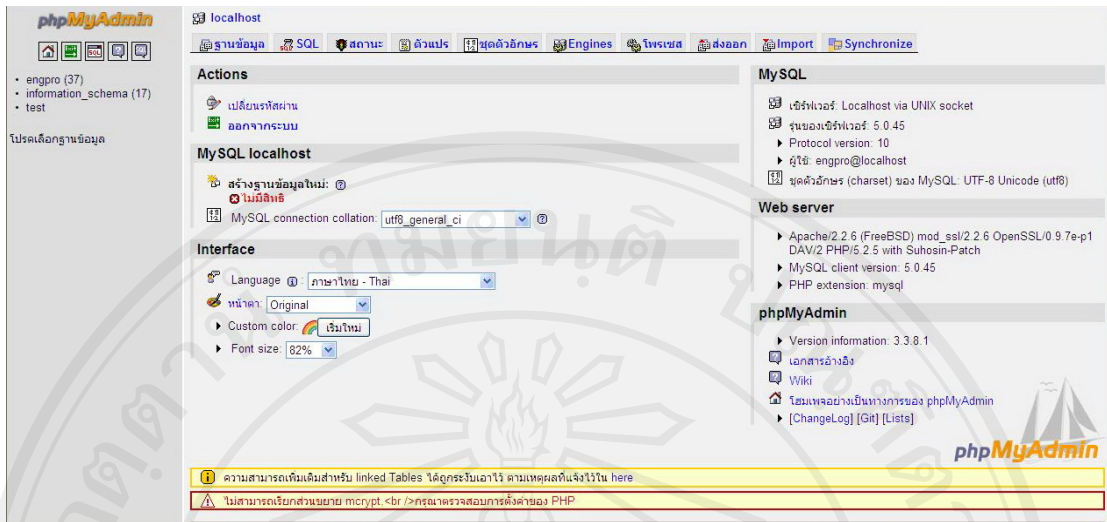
phpMyAdmin

• engpro (37)
• information_schema (17)
• test

โปรดเลือกฐานข้อมูล

localhost

ฐานข้อมูล | SQL | สถานะ | ตัวแปร | ชุดตัวอักษร | Engines | โพรเซส | ส่งออก | Import | Synchronize

Actions

เปลี่ยนรหัสผ่าน
ออกจากระบบ

MySQL localhost

สร้างฐานข้อมูลใหม่: ⓘ
ไม่มีสิทธิ

MySQL connection collation: utf8_general_ci

Interface

Language ⓘ : ภาษาไทย - Thai

หน้าตา: Original

▸ Custom color: เริ่มใหม่

▸ Font size: 82%

MySQL

เซิร์ฟเวอร์: Localhost via UNIX socket
รุ่นของเซิร์ฟเวอร์: 5.0.45
▸ Protocol version: 10
▸ ผู้ใช้: engpro@localhost
ชุดตัวอักษร (charset) ของ MySQL: UTF-8 Unicode (utf8)

Web server

▸ Apache/2.2.6 (FreeBSD) mod_ssl/2.2.6 OpenSSL/0.9.7e-p1 DAV/2 PHP/5.2.5 with Suhosin-Patch
▸ MySQL client version: 5.0.45
▸ PHP extension: mysql

phpMyAdmin

▸ Version information: 3.3.8.1
เอกสารอ้างอิง
Wiki
โฮมเพจอย่างเป็นทางการของ phpMyAdmin
▸ [ChangeLog] [Git] [Lists]

phpMyAdmin

ความสามารถเพิ่มเติมสำหรับ linked Tables ได้ถูกระงับเอาไว้ ตามเหตุผลที่แจ้งไว้ใน here

ไม่สามารถเรียกส่วนขยาย mcrypt. <br />กรุณาตรวจสอบการตั้งค่าของ PHP